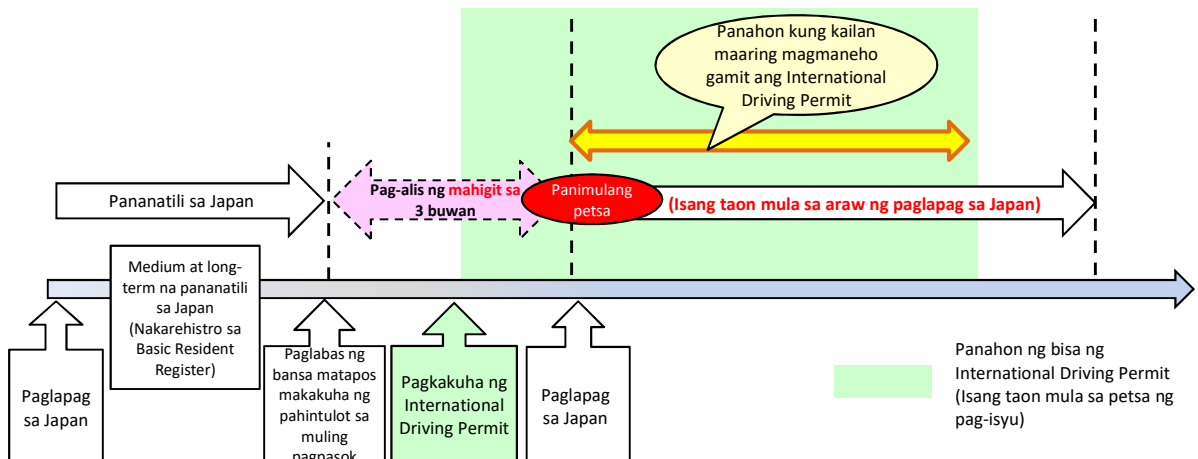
Panahon kung kailan maaring magmaneho gamit ang International Driving Permit

Pananatili sa Japan

Pag-alis ng mahigit sa 3 buwan

Panimulang petsa

(Isang taon mula sa araw ng paglapag sa Japan)

Medium at long-term na pananatili sa Japan (Nakarehistro sa Basic Resident Register)

Paglapag sa Japan

Paglabas ng bansa matapos makakuha ng pahintulot sa muling pagpasok

Pagkakuha ng International Driving Permit

Paglapag sa Japan

Panahon ng bisa ng International Driving Permit (Isang taon mula sa petsa ng pag-isyu)